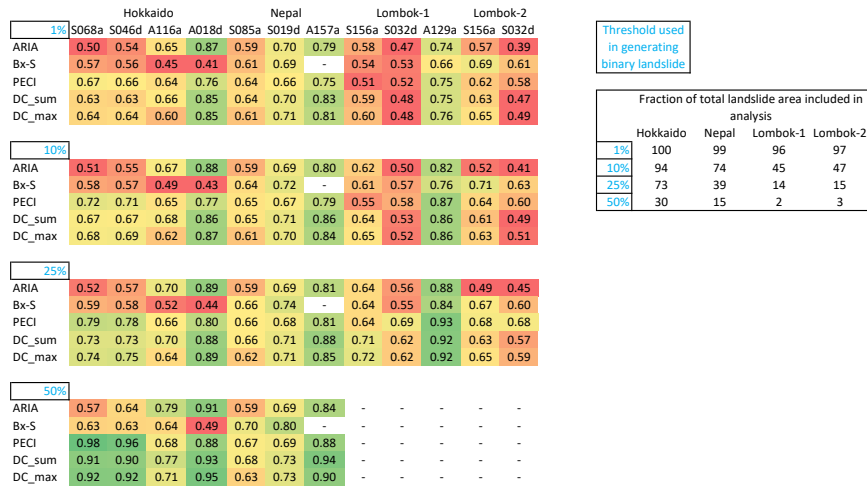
| 1% | S068a | S046d | A116a | A018d | S085a | S019d | A157a | S156a | S032d | A129a | S156a | S032d |
|---|---|---|---|---|---|---|---|---|---|---|---|---|
| | Hokkaido | | | | Nepal | | | Lombok-1 | | | Lombok-2 | |
| ARIA | 0.50 | 0.54 | 0.65 | 0.87 | 0.59 | 0.70 | 0.79 | 0.58 | 0.47 | 0.74 | 0.57 | 0.39 |
| Bx-S | 0.57 | 0.56 | 0.45 | 0.41 | 0.61 | 0.69 | - | 0.54 | 0.53 | 0.66 | 0.69 | 0.61 |
| PECI | 0.67 | 0.66 | 0.64 | 0.76 | 0.64 | 0.66 | 0.75 | 0.51 | 0.52 | 0.75 | 0.62 | 0.58 |
| DC_sum | 0.63 | 0.63 | 0.66 | 0.85 | 0.64 | 0.70 | 0.83 | 0.59 | 0.48 | 0.75 | 0.63 | 0.47 |
| DC_max | 0.64 | 0.64 | 0.60 | 0.85 | 0.61 | 0.71 | 0.81 | 0.60 | 0.48 | 0.76 | 0.65 | 0.49 |

| 10% | | | | | | | | | | | | |
|---|---|---|---|---|---|---|---|---|---|---|---|---|
| ARIA | 0.51 | 0.55 | 0.67 | 0.88 | 0.59 | 0.69 | 0.80 | 0.62 | 0.50 | 0.82 | 0.52 | 0.41 |
| Bx-S | 0.58 | 0.57 | 0.49 | 0.43 | 0.64 | 0.72 | - | 0.61 | 0.57 | 0.76 | 0.71 | 0.63 |
| PECI | 0.72 | 0.71 | 0.65 | 0.77 | 0.65 | 0.67 | 0.79 | 0.55 | 0.58 | 0.87 | 0.64 | 0.60 |
| DC_sum | 0.67 | 0.67 | 0.68 | 0.86 | 0.65 | 0.71 | 0.86 | 0.64 | 0.53 | 0.86 | 0.61 | 0.49 |
| DC_max | 0.68 | 0.69 | 0.62 | 0.87 | 0.61 | 0.70 | 0.84 | 0.65 | 0.52 | 0.86 | 0.63 | 0.51 |

| 25% | | | | | | | | | | | | |
|---|---|---|---|---|---|---|---|---|---|---|---|---|
| ARIA | 0.52 | 0.57 | 0.70 | 0.89 | 0.59 | 0.69 | 0.81 | 0.64 | 0.56 | 0.88 | 0.49 | 0.45 |
| Bx-S | 0.59 | 0.58 | 0.52 | 0.44 | 0.66 | 0.74 | - | 0.64 | 0.55 | 0.84 | 0.67 | 0.60 |
| PECI | 0.79 | 0.78 | 0.66 | 0.80 | 0.66 | 0.68 | 0.81 | 0.64 | 0.69 | 0.93 | 0.68 | 0.68 |
| DC_sum | 0.73 | 0.73 | 0.70 | 0.88 | 0.66 | 0.71 | 0.88 | 0.71 | 0.62 | 0.92 | 0.63 | 0.57 |
| DC_max | 0.74 | 0.75 | 0.64 | 0.89 | 0.62 | 0.71 | 0.85 | 0.72 | 0.62 | 0.92 | 0.65 | 0.59 |

| 50% | | | | | | | | | | | | |
|---|---|---|---|---|---|---|---|---|---|---|---|---|
| ARIA | 0.57 | 0.64 | 0.79 | 0.91 | 0.59 | 0.69 | 0.84 | - | - | - | - | - |
| Bx-S | 0.63 | 0.63 | 0.64 | 0.49 | 0.70 | 0.80 | | - | - | - | - | - |
| PECI | 0.98 | 0.96 | 0.68 | 0.88 | 0.67 | 0.69 | 0.88 | - | - | - | - | - |
| DC_sum | 0.91 | 0.90 | 0.77 | 0.93 | 0.68 | 0.73 | 0.94 | - | - | - | - | - |
| DC_max | 0.92 | 0.92 | 0.71 | 0.95 | 0.63 | 0.73 | 0.90 | - | - | - | - | - |

Threshold used in generating binary landslide

Fraction of total landslide area included in analysis

| | Hokkaido | Nepal | Lombok-1 | Lombok-2 |
|---|---|---|---|---|
| 1% | 100 | 99 | 96 | 97 |
| 10% | 94 | 74 | 45 | 47 |
| 25% | 73 | 39 | 14 | 15 |
| 50% | 30 | 15 | 2 | 3 |